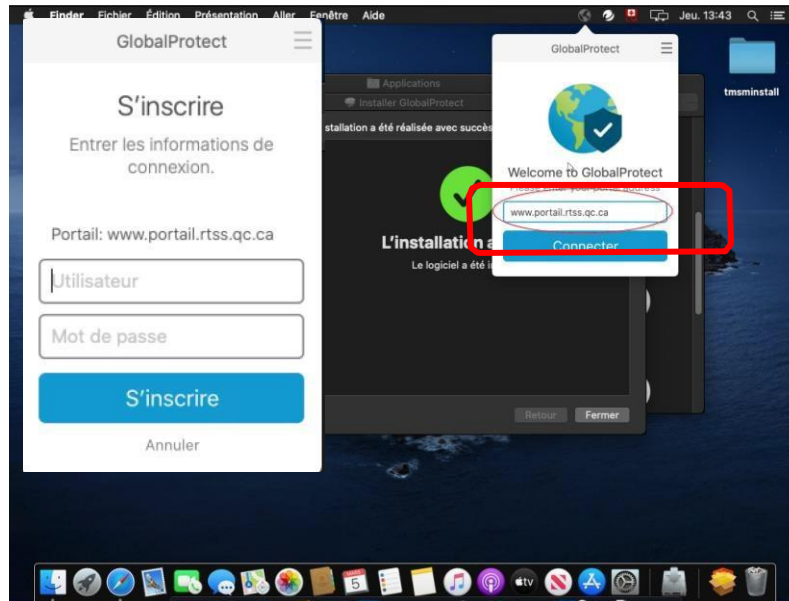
Finder Fichier Édition Présentation Aller Fenêtre Aide

Jeu. 13:43

GlobalProtect

S'inscrire

Entrer les informations de connexion.

Portail: www.portail.rtss.qc.ca

Utilisateur

Mot de passe

S'inscrire

Annuler

Applications

Installer GlobalProtect

stallation a été réalisée avec succès

L'installation a

Le logiciel a été i

Retour

Fermer

GlobalProtect

Welcome to GlobalProtect

Please Enter your portal address

www.portail.rtss.qc.ca

Connecter

tmsminstall